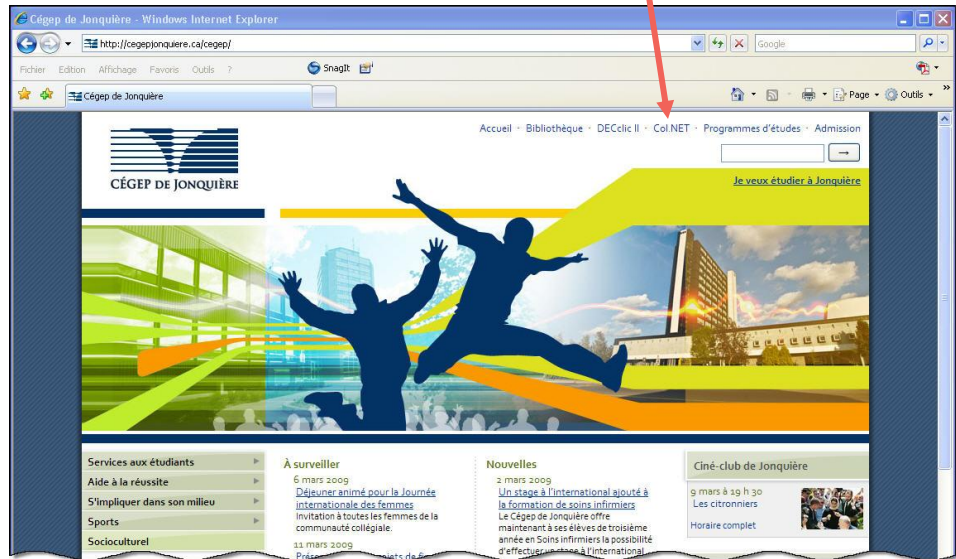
Cégep de Jonquière - Windows Internet Explorer

http://cegepjonquiere.ca/cegep/

Google

Fichier Edition Affichage Favoris Outils ?

SnagIt

Cégep de Jonquière

Page Outils

CÉGEP DE JONQUIÈRE

Accueil · Bibliothèque · DECclic II · Col.NET · Programmes d'études · Admission

Je veux étudier à Jonquière

Services aux étudiants
Aide à la réussite
S'impliquer dans son milieu
Sports
Socioculturel

À surveiller
6 mars 2009
Déjeuner animé pour la Journée internationale des femmes
Invitation à toutes les femmes de la communauté collégiale.
11 mars 2009
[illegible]

Nouvelles
2 mars 2009
Un stage à l'international ajouté à la formation de soins infirmiers
Le Cégep de Jonquière offre maintenant à ses élèves de troisième année en Soins infirmiers la possibilité d'effectuer un stage à l'international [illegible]

Ciné-club de Jonquière
9 mars à 19 h 30
Les citronniers
Horaire complet